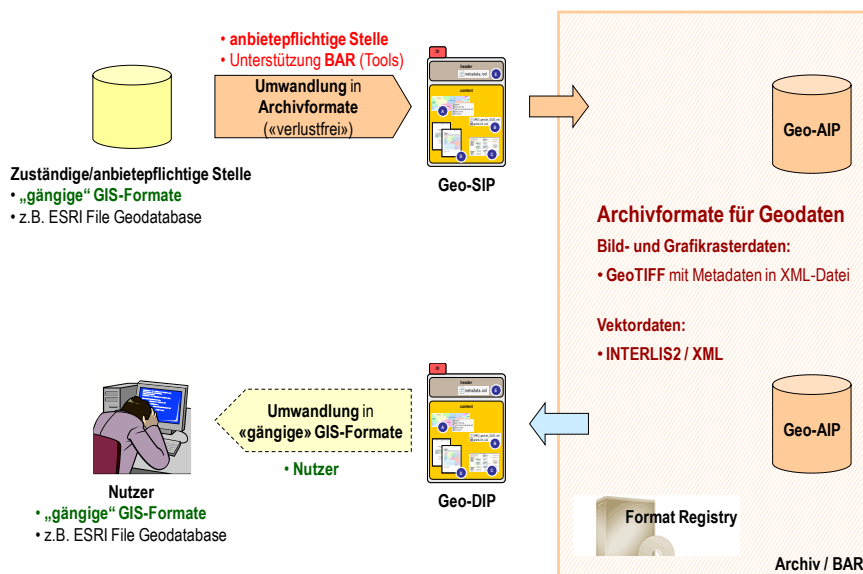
• anbietepflichtige Stelle
• Unterstützung BAR (Tools)

Umwandlung in Archivformate («verlustfrei»)

header
metadata.xml
content

Geo-SIP

Zuständige/anbietepflichtige Stelle
• „gängige“ GIS-Formate
• z.B. ESRI File Geodatabase

Geo-AIP

Archivformate für Geodaten
Bild- und Grafikrasterdaten:
• GeoTIFF mit Metadaten in XML-Datei

Vektordaten:
• INTERLIS2 / XML

Geo-AIP

header
metadata.xml
content

Umwandlung in «gängige» GIS-Formate

• Nutzer

Geo-DIP

Nutzer
• „gängige“ GIS-Formate
• z.B. ESRI File Geodatabase

Format Registry

Archiv / BAR